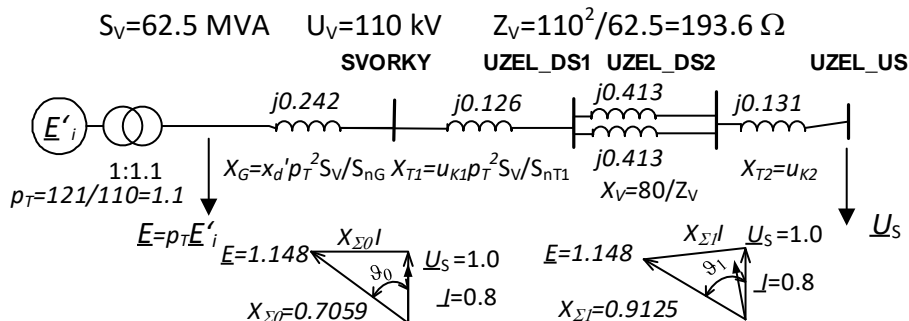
$S_V$=62.5 MVA $U_V$=110 kV $Z_V$=$110^2$/62.5=193.6 Ω

SVORKY UZEL_DS1 UZEL_DS2 UZEL_US

$\underline{E}'_i$

1:1.1

$p_T$=121/110=1.1

j0.242

$X_G=x_d' p_T^2 S_V/S_{nG}$

j0.126

$X_{T1}=u_{K1} p_T^2 S_V/S_{nT1}$

j0.413

j0.413

$X_V$=80/$Z_V$

j0.131

$X_{T2}=u_{K2}$

$\underline{U}_S$

$\underline{E}=p_T\underline{E}'_i$

$\underline{E}$=1.148

$X_{\Sigma 0}\underline{I}$

$\underline{U}_S$=1.0

$\vartheta_0$

$\underline{I}$=0.8

$X_{\Sigma 0}$=0.7059

$\underline{E}$=1.148

$X_{\Sigma 1}\underline{I}$

$\underline{U}_S$=1.0

$\vartheta_1$

$\underline{I}$=0.8

$X_{\Sigma 1}$=0.9125